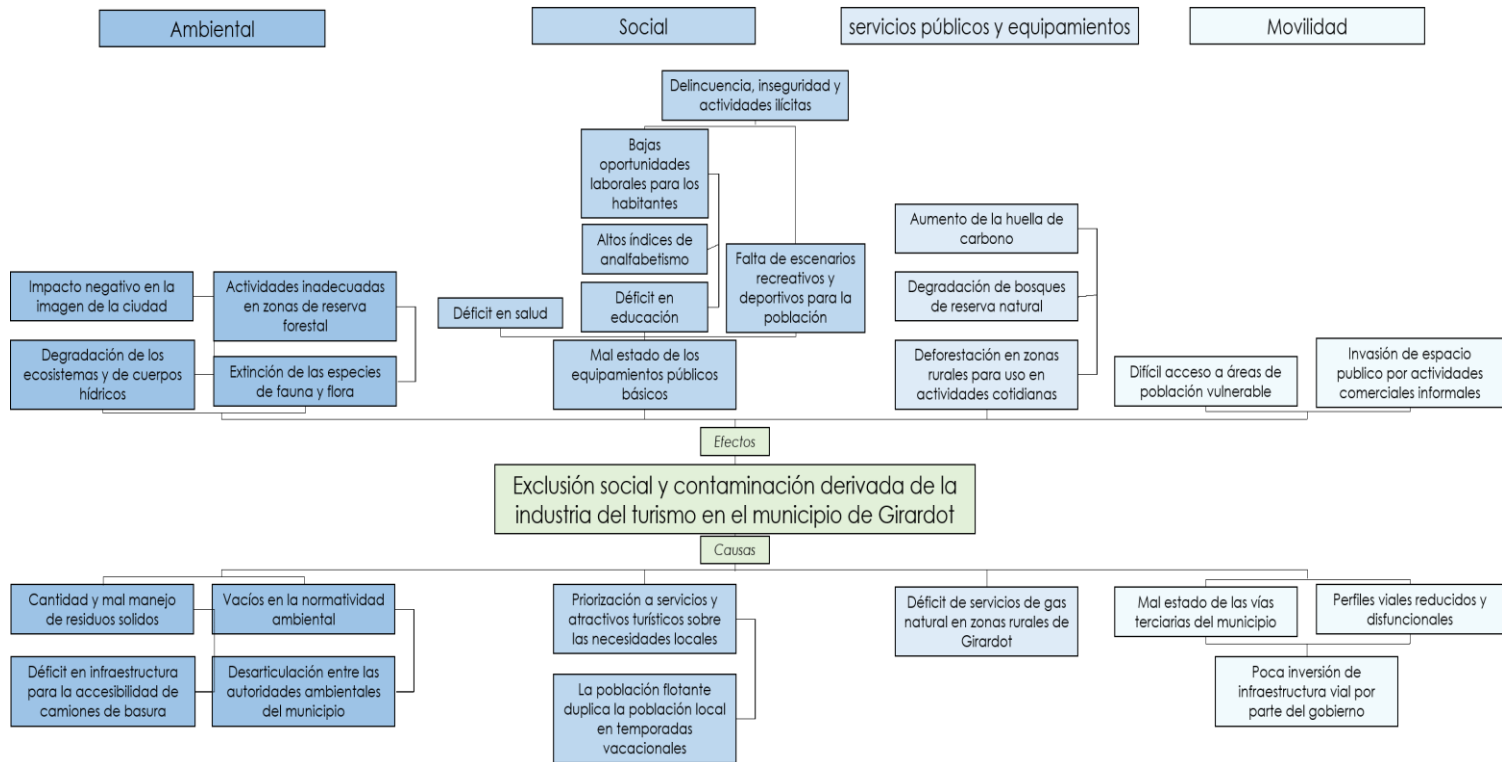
Ambiental

Social

servicios públicos y equipamientos

Movilidad

Delincuencia, inseguridad y actividades ilícitas

Bajas oportunidades laborales para los habitantes

Altos índices de analfabetismo

Déficit en educación

Falta de escenarios recreativos y deportivos para la población

Déficit en salud

Mal estado de los equipamientos públicos básicos

Impacto negativo en la imagen de la ciudad

Actividades inadecuadas en zonas de reserva forestal

Degradación de los ecosistemas y de cuerpos hídricos

Extinción de las especies de fauna y flora

Aumento de la huella de carbono

Degradación de bosques de reserva natural

Deforestación en zonas rurales para uso en actividades cotidianas

Difícil acceso a áreas de población vulnerable

Invasión de espacio publico por actividades comerciales informales

Efectos

Exclusión social y contaminación derivada de la industria del turismo en el municipio de Girardot

Causas

Cantidad y mal manejo de residuos solidos

Vacíos en la normatividad ambiental

Déficit en infraestructura para la accesibilidad de camiones de basura

Desarticulación entre las autoridades ambientales del municipio

Priorización a servicios y atractivos turísticos sobre las necesidades locales

La población flotante duplica la población local en temporadas vacacionales

Déficit de servicios de gas natural en zonas rurales de Girardot

Mal estado de las vías terciarias del municipio

Perfiles viales reducidos y disfuncionales

Poca inversión de infraestructura vial por parte del gobierno